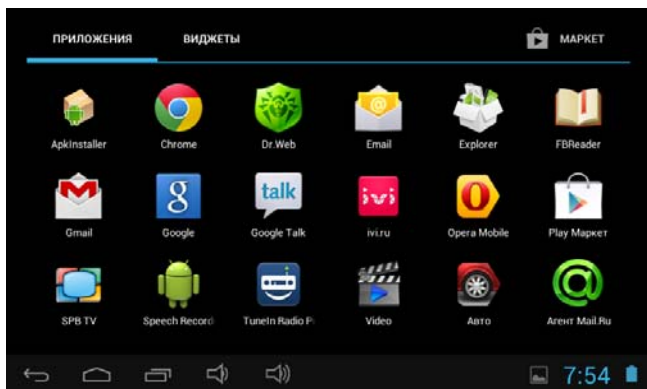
ПРИЛОЖЕНИЯ ВИДЖЕТЫ МАРКЕТ

ApkInstaller Chrome Dr.Web Email Explorer FBReader

talk

ivi

Gmail Google Google Talk ivi.ru Opera Mobile Play Маркет

SPB TV Speech Record TuneIn Radio P Video Авто Агент Mail.Ru

7:54